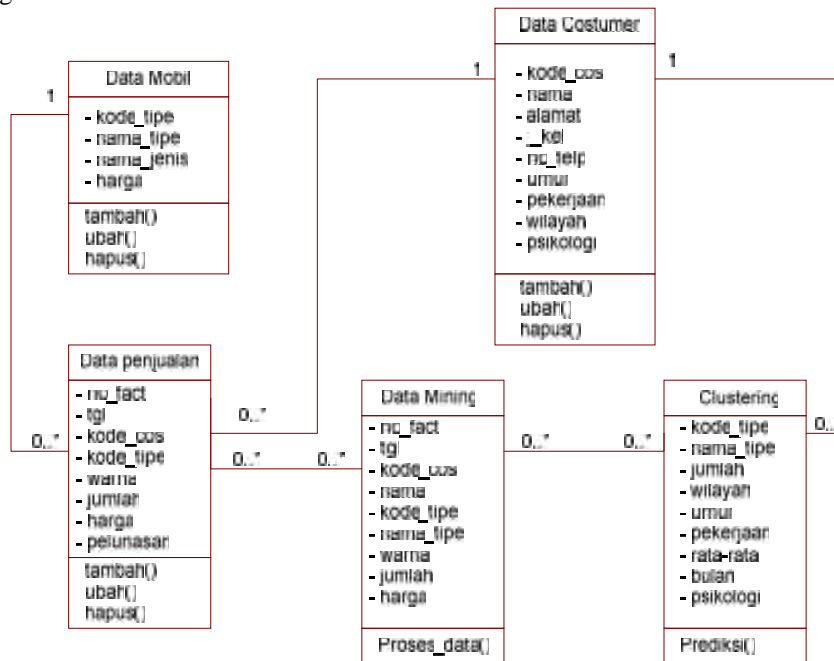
Data Mobil
- kode_tipe
- nama_tipe
- nama_jenis
- harga
tambah()
ubah()
hapus()

1

Data Costumer
- kode_cos
- nama
- alamat
- j_kel
- no_telp
- umur
- pekerjaan
- wilayah
- psikologi
tambah()
ubah()
hapus()

1

1

Data penjualan
- no_fact
- tgl
- kode_cos
- kode_tipe
- warna
- jumlah
- harga
- pelunasan
tambah()
ubah()
hapus()

0..*

0..*

0..*

0..*

Data Mining
- no_fact
- tgl
- kode_cos
- nama
- kode_tipe
- nama_tipe
- warna
- jumlah
- harga
Proses_data()

0..*

0..*

Clustering
- kode_tipe
- nama_tipe
- jumlah
- wilayah
- umur
- pekerjaan
- rata-rata
- bulan
- psikologi
Prediksi()

0..